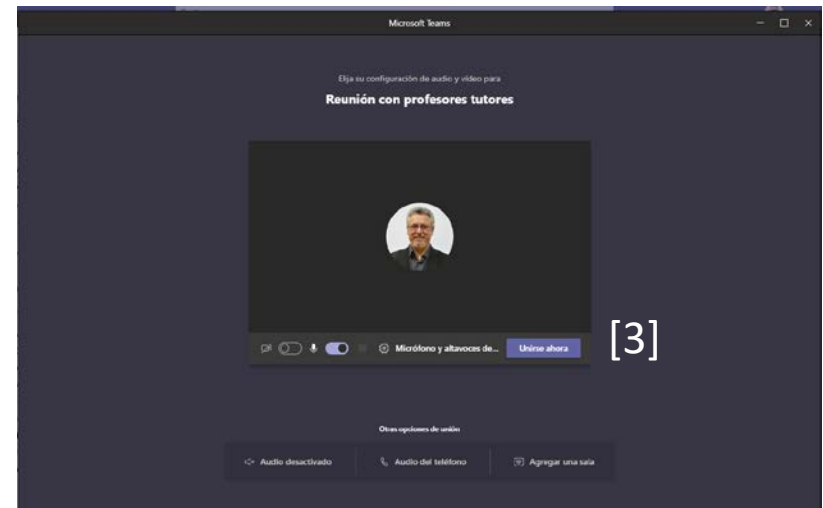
Microsoft Teams

Elija su configuración de audio y vídeo para

Reunión con profesores tutores

Micrófono y altavoces de...

Unirse ahora

[3]

Otras opciones de unión

Audio desactivado

Audio del teléfono

Agregar una sala